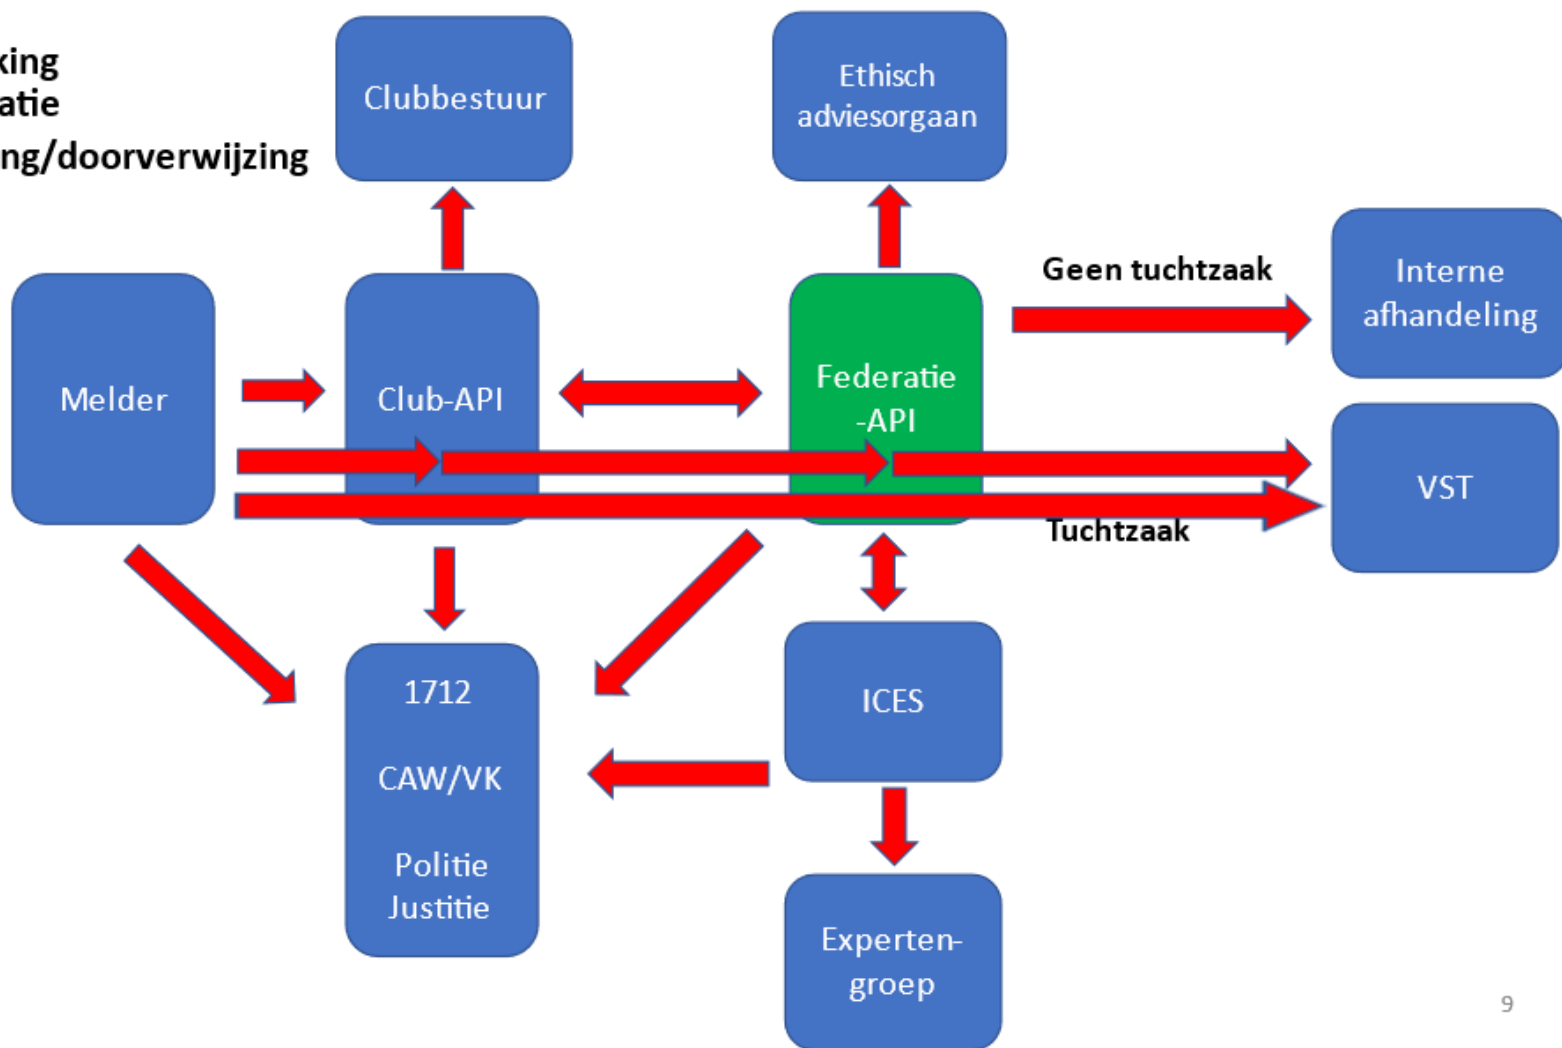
king
atie
ng/doorverwijzing

Clubbestuur

Ethisch adviesorgaan

Geen tuchtzaak

Interne afhandeling

Melder

Club-API

Federatie -API

VST

Tuchtzaak

1712

CAW/VK

Politie Justitie

ICES

Experten-groep

9